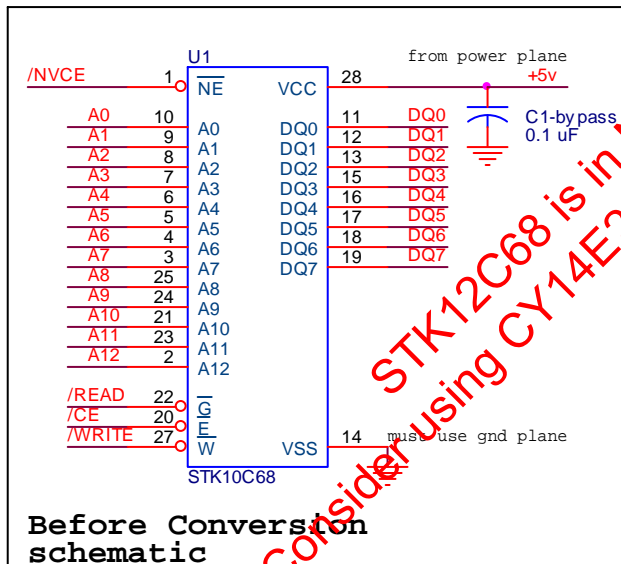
U1

/NVCE 1 $\overline{NE}$ VCC 28 from power plane +5v

C1-bypass 0.1 uF

A0 10 A0
A1 9 A1
A2 8 A2
A3 7 A3
A4 6 A4
A5 5 A5
A6 4 A6
A7 3 A7
A8 25 A8
A9 24 A9
A10 21 A10
A11 23 A11
A12 2 A12

DQ0 11 DQ0
DQ1 12 DQ1
DQ2 13 DQ2
DQ3 15 DQ3
DQ4 16 DQ4
DQ5 17 DQ5
DQ6 18 DQ6
DQ7 19 DQ7

/READ 22 $\overline{G}$
/CE 20 $\overline{E}$
/WRITE 27 $\overline{W}$

VSS 14 must use gnd plane

STK10C68

STK12C68 is in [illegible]
Consider using CY14E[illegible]

Before Conversion
schematic